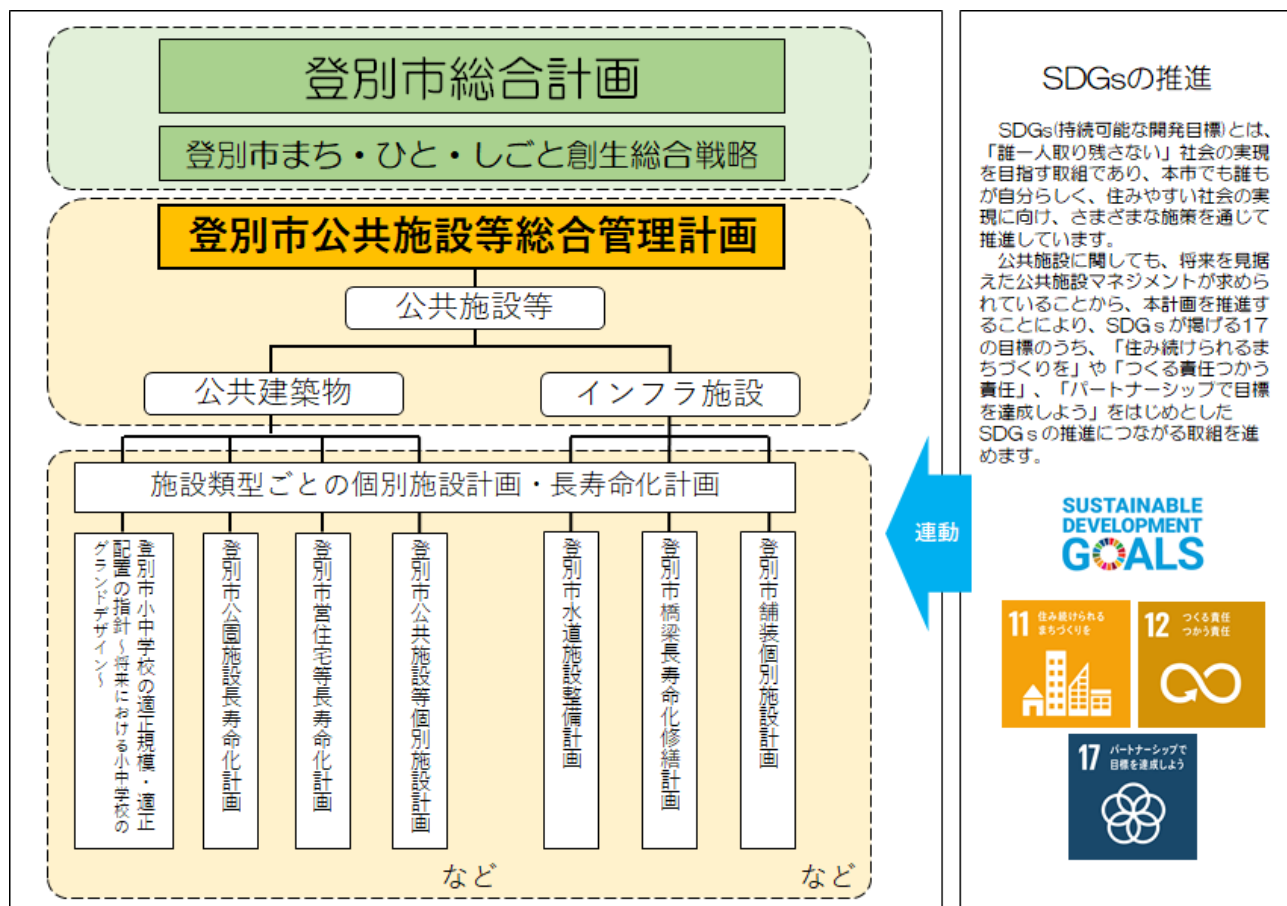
登別市総合計画

登別市まち・ひと・しごと創生総合戦略

登別市公共施設等総合管理計画

公共施設等

公共建築物

インフラ施設

施設類型ごとの個別施設計画・長寿命化計画

登別市小中学校の適正規模・適正配置の指針～将来における小中学校のグランドデザイン～

登別市公園施設長寿命化計画

登別市営住宅等長寿命化計画

登別市公共施設等個別施設計画

など

登別市水道施設整備計画

登別市橋梁長寿命化修繕計画

登別市舗装個別施設計画

など

連動

SDGsの推進

SDGs(持続可能な開発目標)とは、「誰一人取り残さない」社会の実現を目指す取組であり、本市でも誰もが自分らしく、住みやすい社会の実現に向け、さまざまな施策を通じて推進しています。

公共施設に関しても、将来を見据えた公共施設マネジメントが求められていることから、本計画を推進することにより、SDGｓが掲げる17の目標のうち、「住み続けられるまちづくりを」や「つくる責任つかう責任」、「パートナーシップで目標を達成しよう」をはじめとしたSDGｓの推進につながる取組を進めます。

SUSTAINABLE DEVELOPMENT GOALS

11 住み続けられるまちづくりを

12 つくる責任 つかう責任

17 パートナーシップで目標を達成しよう